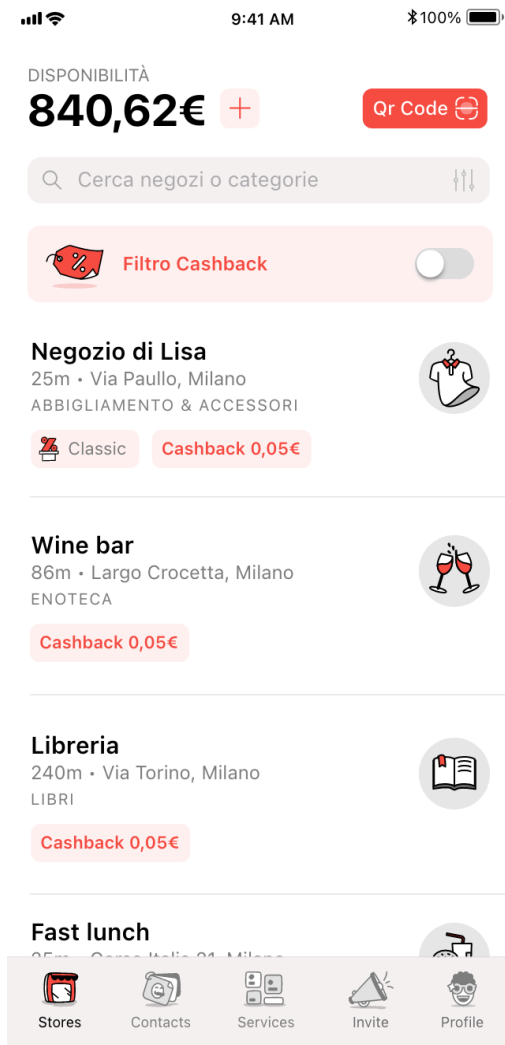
9:41 AM
100%

DISPONIBILITÀ
840,62€ +
Qr Code

Cerca negozi o categorie

Filtro Cashback

Negozio di Lisa
25m • Via Paullo, Milano
ABBIGLIAMENTO & ACCESSORI
Classic
Cashback 0,05€

Wine bar
86m • Largo Crocetta, Milano
ENOTECA
Cashback 0,05€

Libreria
240m • Via Torino, Milano
LIBRI
Cashback 0,05€

Fast lunch
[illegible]

Stores
Contacts
Services
Invite
Profile